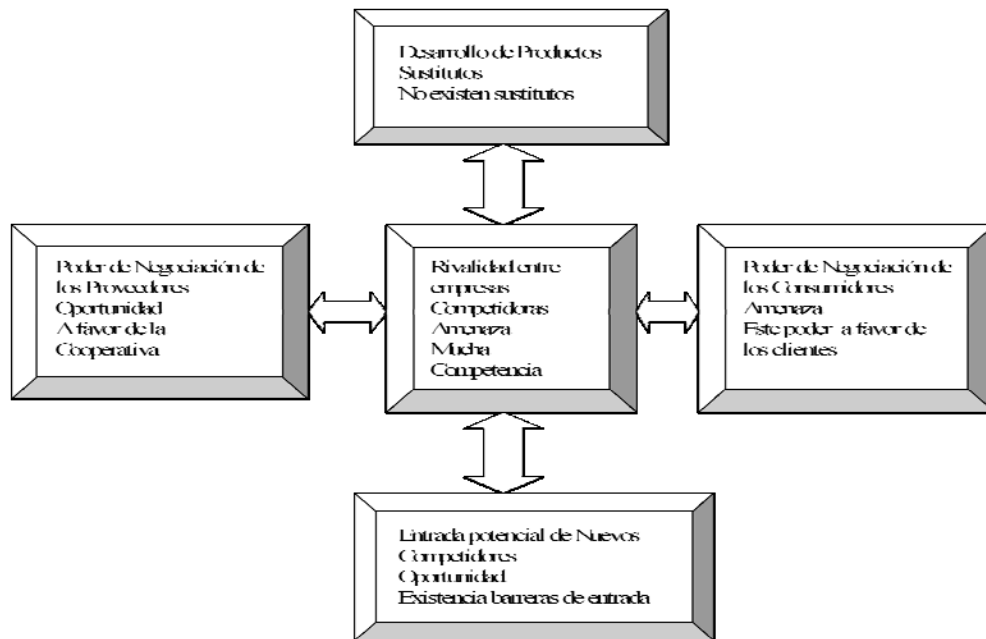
Desarrollo de Productos
Sustitutos
No existen sustitutos

Poder de Negociación de los Proveedores
Oportunidad
A favor de la Cooperativa

Rivalidad entre empresas
Competidoras
Amenaza
Mucha
Competencia

Poder de Negociación de los Consumidores
Amenaza
Este poder a favor de los clientes

Entrada potencial de Nuevos
Competidores
Oportunidad
Existencia barreras de entrada